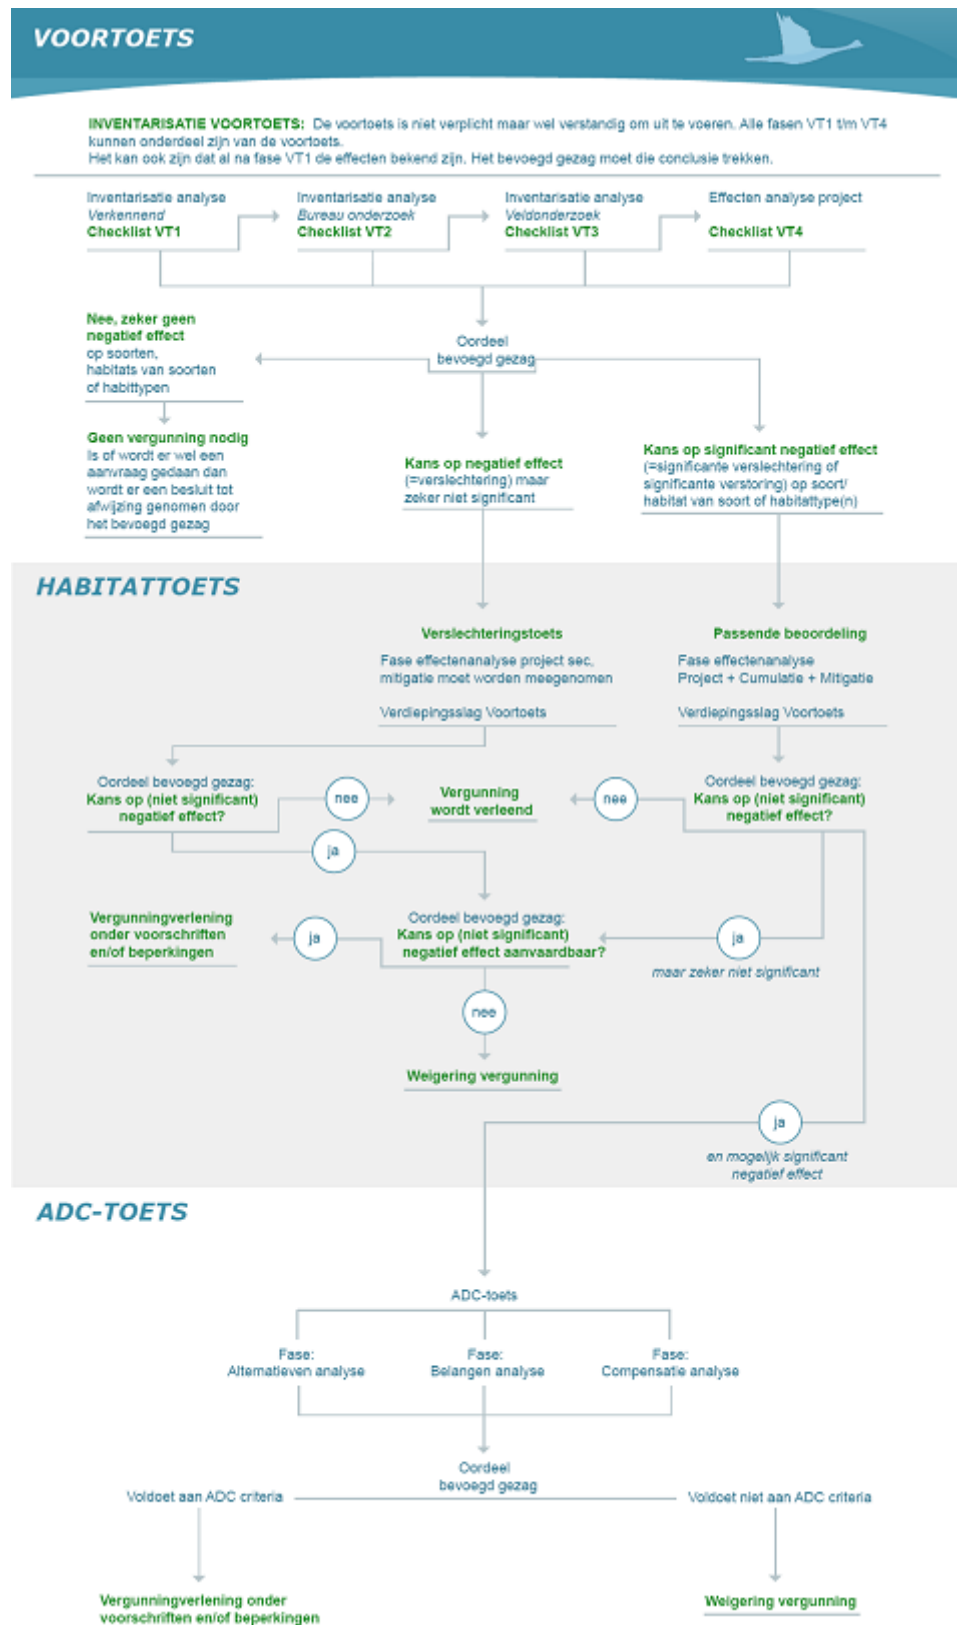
VOORTOETS

INVENTARISATIE VOORTOETS: De voortoets is niet verplicht maar wel verstandig om uit te voeren. Alle fasen VT1 t/m VT4 kunnen onderdeel zijn van de voortoets.
Het kan ook zijn dat al na fase VT1 de effecten bekend zijn. Het bevoegd gezag moet die conclusie trekken.

Inventarisatie analyse
Verkennend
Checklist VT1

Inventarisatie analyse
Bureau onderzoek
Checklist VT2

Inventarisatie analyse
Veldonderzoek
Checklist VT3

Effecten analyse project
Checklist VT4

Oordeel bevoegd gezag

Nee, zeker geen negatief effect op soorten, habitats van soorten of habittypen

Geen vergunning nodig
Is of wordt er wel een aanvraag gedaan dan wordt er een besluit tot afwijzing genomen door het bevoegd gezag

Kans op negatief effect (=verslechtering) maar zeker niet significant

Kans op significant negatief effect (=significante verslechtering of significante verstoring) op soort/ habitat van soort of habitattype(n)

HABITATTOETS

Verslechteringstoets
Fase effectenanalyse project sec, mitigatie moet worden meegenomen
Verdiepingsslag Voortoets

Passende beoordeling
Fase effectenanalyse Project + Cumulatie + Mitigatie
Verdiepingsslag Voortoets

Oordeel bevoegd gezag:
Kans op (niet significant) negatief effect?

nee

Vergunning wordt verleend

nee

Oordeel bevoegd gezag:
Kans op (niet significant) negatief effect?

ja

Vergunningverlening onder voorschriften en/of beperkingen

ja

Oordeel bevoegd gezag:
Kans op (niet significant) negatief effect aanvaardbaar?

ja
maar zeker niet significant

nee

Weigering vergunning

ja
en mogelijk significant negatief effect

ADC-TOETS

ADC-toets

Fase:
Alternatieven analyse

Fase:
Belangen analyse

Fase:
Compensatie analyse

Oordeel bevoegd gezag

Voldoet aan ADC criteria

Voldoet niet aan ADC criteria

Vergunningverlening onder voorschriften en/of beperkingen

Weigering vergunning